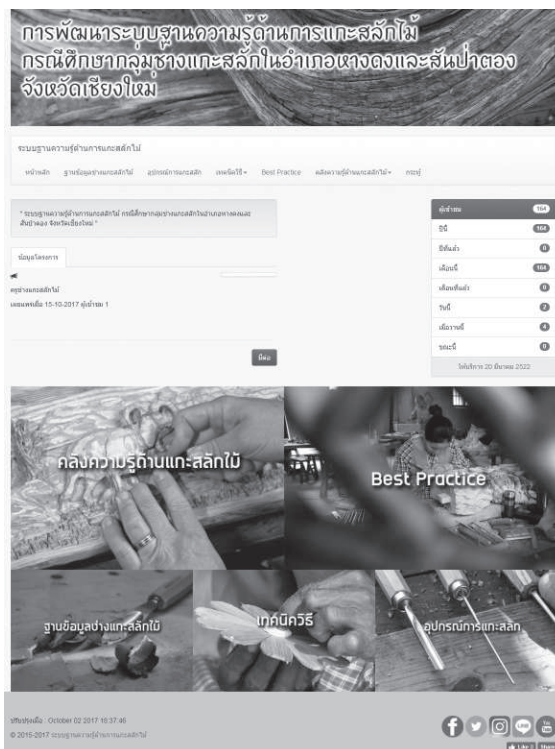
การพัฒนาระบบฐานความรู้ด้านการแกะสลักไม้ กรณีศึกษากลุ่มช่างแกะสลักในอำเภอหางดงและสันป่าตอง จังหวัดเชียงใหม่

ระบบฐานความรู้ด้านการแกะสลักไม้

หน้าหลัก ฐานข้อมูลช่างแกะสลักไม้ อุปกรณ์การแกะสลัก เทคนิควิธี Best Practice คลังความรู้ด้านแกะสลักไม้ กระทู้

" ระบบฐานความรู้ด้านการแกะสลักไม้ กรณีศึกษากลุ่มช่างแกะสลักในอำเภอหางดงและสันป่าตอง จังหวัดเชียงใหม่ "

ข้อมูลโครงการ

ครูช่างแกะสลักไม้
เผยแพร่เมื่อ 15-10-2017 ผู้เข้าชม 1

มีต่อ

| ผู้เข้าชม | 164 |
|---|---|
| ปีนี้ | 164 |
| ปีที่แล้ว | 0 |
| เดือนนี้ | 164 |
| เดือนที่แล้ว | 0 |
| วันนี้ | 2 |
| เมื่อวานนี้ | 4 |
| ขณะนี้ | 0 |

ให้บริการ 20 มีนาคม 2022

คลังความรู้ด้านแกะสลักไม้

Best Practice

ฐานข้อมูลช่างแกะสลักไม้

เทคนิควิธี

อุปกรณ์การแกะสลัก

ปรับปรุงเมื่อ : October 02 2017 16:37:46
© 2015-2017 ระบบฐานความรู้ด้านการแกะสลักไม้

Like 1 Share